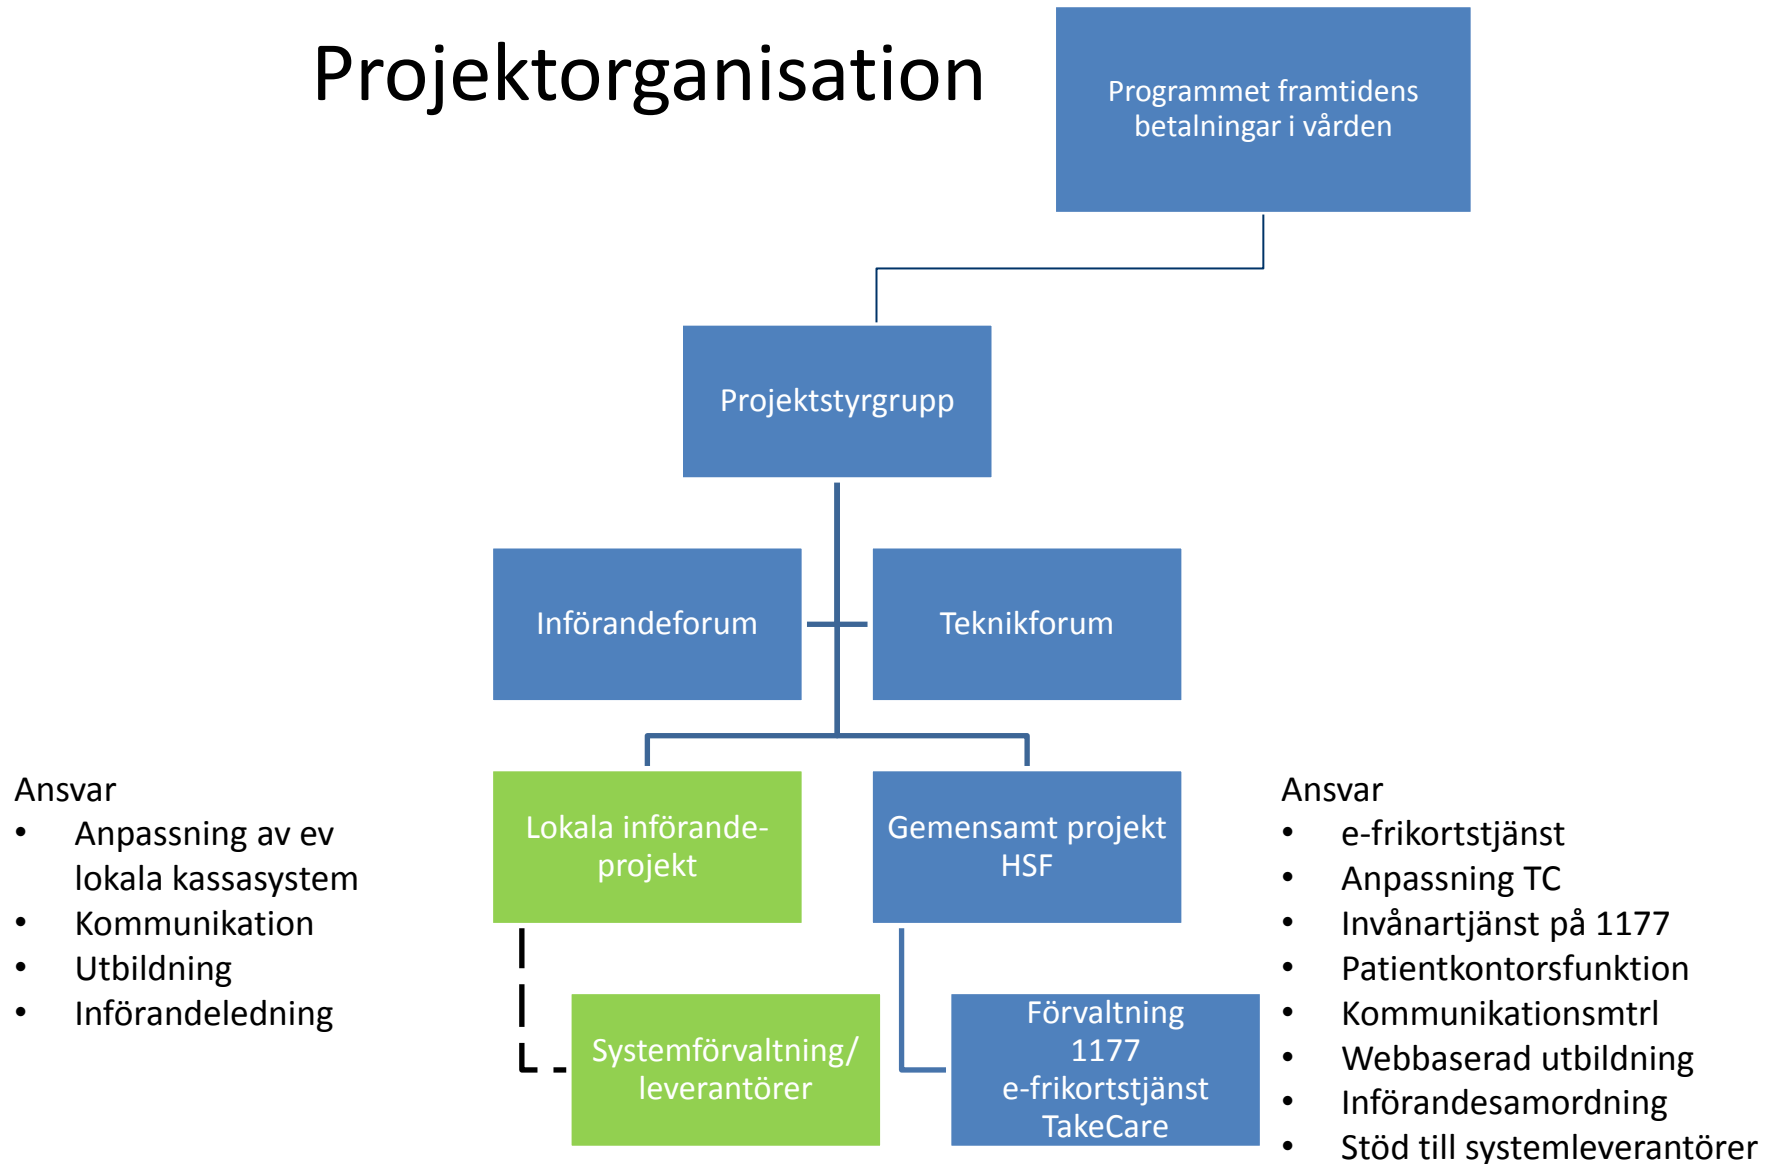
Projektorganisation

Programmet framtidens betalningar i vården

Projektstyrgrupp

Införandeforum

Teknikforum

Ansvar
- Anpassning av ev lokala kassasystem
- Kommunikation
- Utbildning
- Införandeledning

Lokala införandeprojekt

Gemensamt projekt HSF

Ansvar
- e-frikortstjänst
- Anpassning TC
- Invånartjänst på 1177
- Patientkontorsfunktion
- Kommunikationsmtrl
- Webbaserad utbildning
- Införandesamordning
- Stöd till systemleverantörer

Systemförvaltning/ leverantörer

Förvaltning 1177 e-frikortstjänst TakeCare